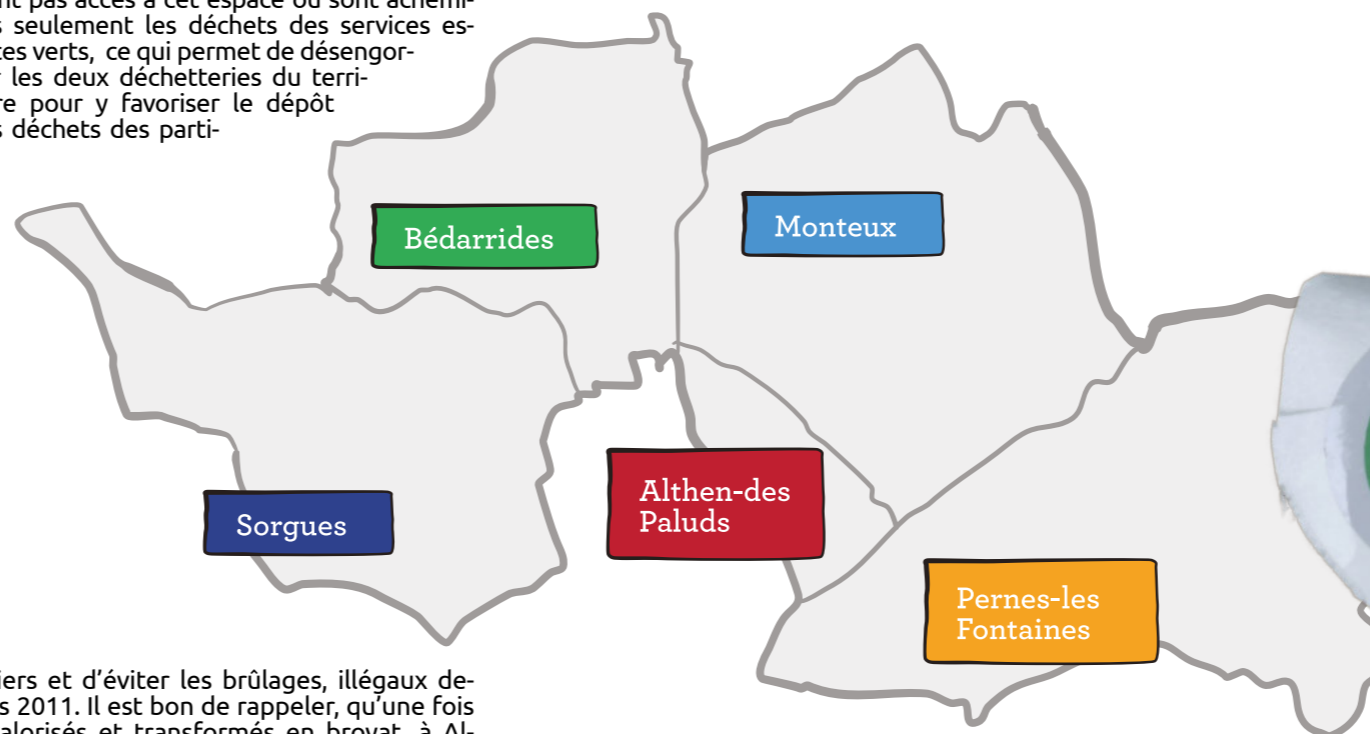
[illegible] pas accès à cet espace où sont achemi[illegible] seulement les déchets des services es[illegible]ces verts, ce qui permet de désengor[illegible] les deux déchetteries du terri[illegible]re pour y favoriser le dépôt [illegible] déchets des parti-

Bédarrides

Monteux

Sorgues

Althen-des Paluds

Pernes-les Fontaines

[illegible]iers et d'éviter les brûlages, illégaux de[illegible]s 2011. Il est bon de rappeler, qu'une fois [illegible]